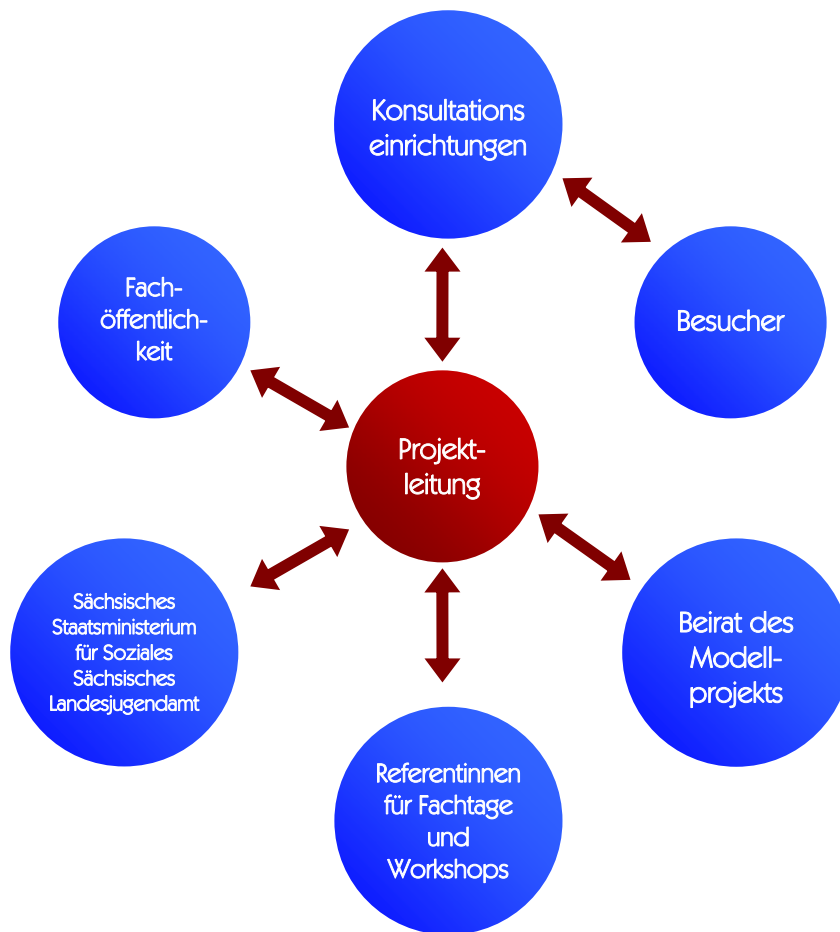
Konsultations einrichtungen

Fach-öffentlich-keit

Besucher

Projekt-leitung

Sächsisches Staatsministerium für Soziales Sächsisches Landesjugendamt

Beirat des Modell-projekts

Referentinnen für Fachtage und Workshops